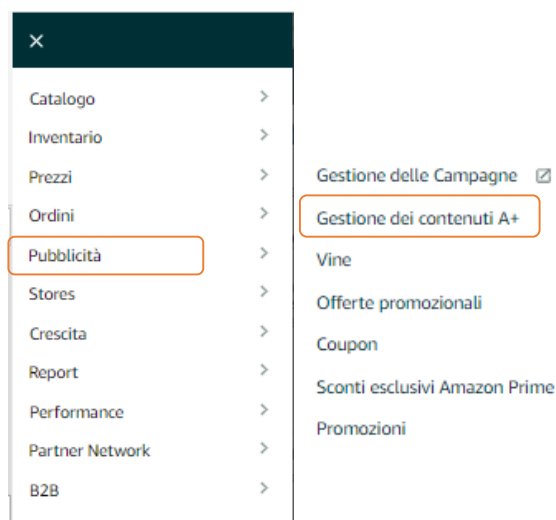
×

Catalogo >
Inventario >
Prezzi >
Ordini >
Pubblicità >
Stores >
Crescita >
Report >
Performance >
Partner Network >
B2B >

Gestione delle Campagne
Gestione dei contenuti A+
Vine
Offerte promozionali
Coupon
Sconti esclusivi Amazon Prime
Promozioni